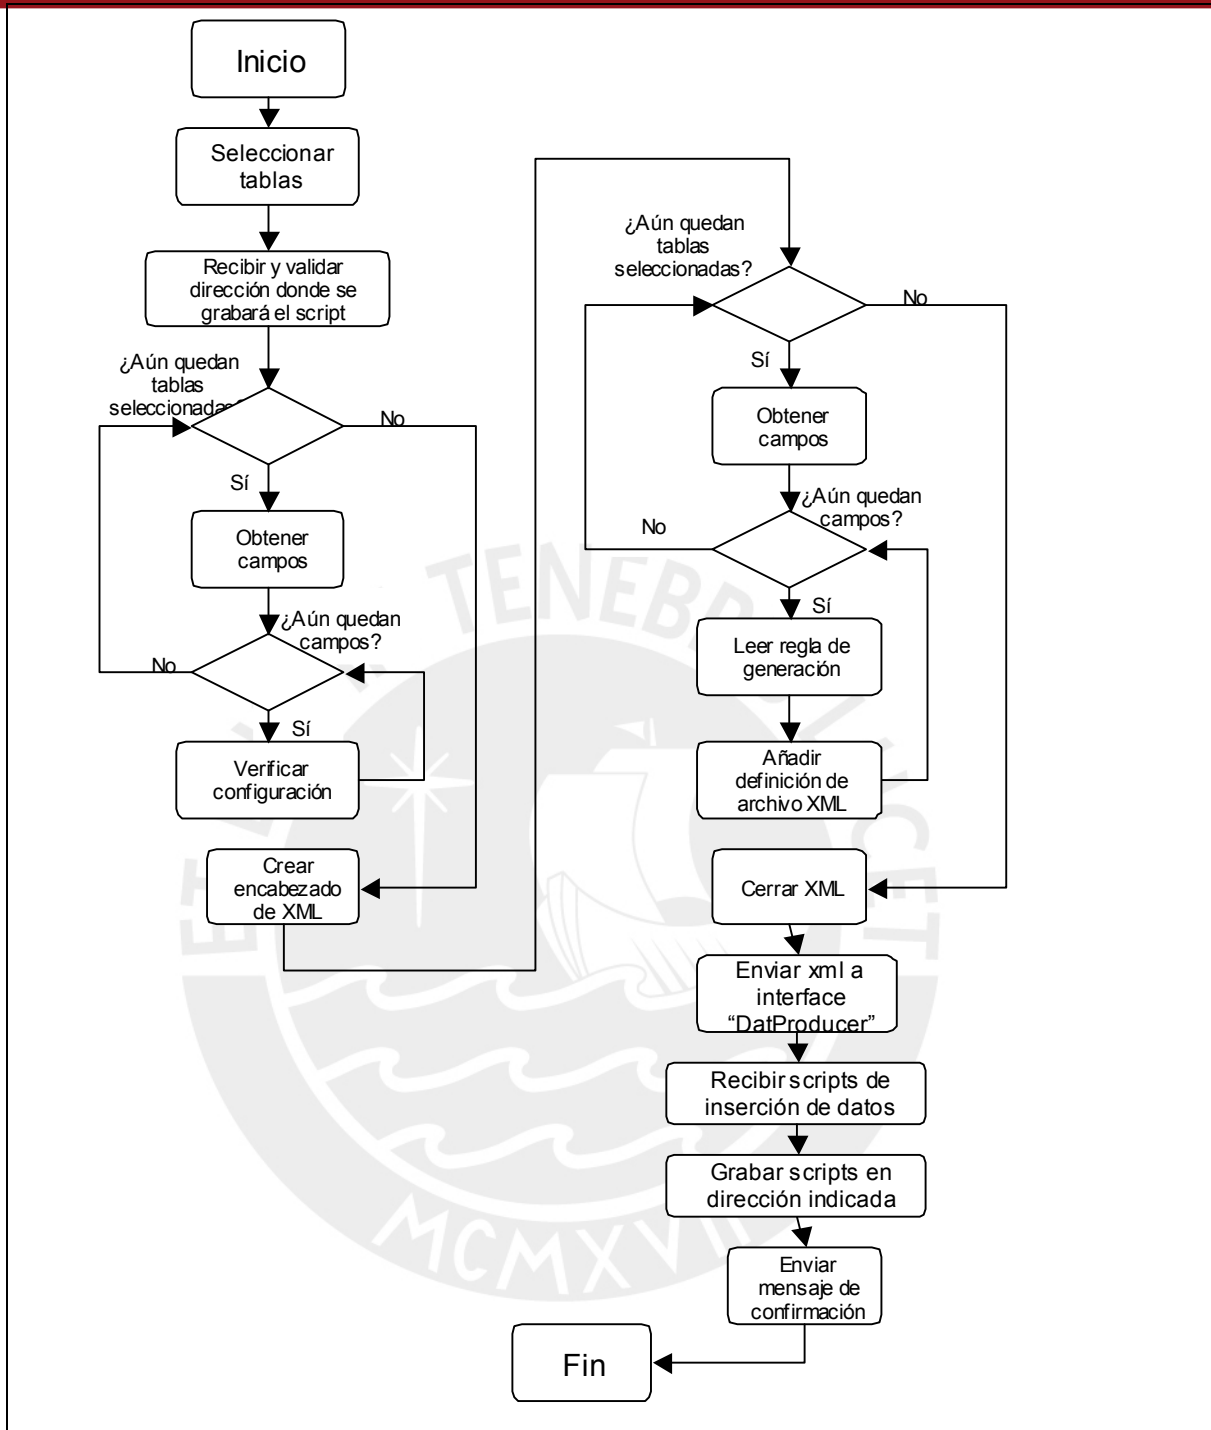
Inicio

Seleccionar tablas

Recibir y validar dirección donde se grabará el script

¿Aún quedan tablas seleccionadas?

No

Sí

Obtener campos

¿Aún quedan campos?

No

Sí

Verificar configuración

Crear encabezado de XML

¿Aún quedan tablas seleccionadas?

No

Sí

Obtener campos

¿Aún quedan campos?

No

Sí

Leer regla de generación

Añadir definición de archivo XML

Cerrar XML

Enviar xml a interface "DatProducer"

Recibir scripts de inserción de datos

Grabar scripts en dirección indicada

Enviar mensaje de confirmación

Fin

TENEBR
MCMXVII